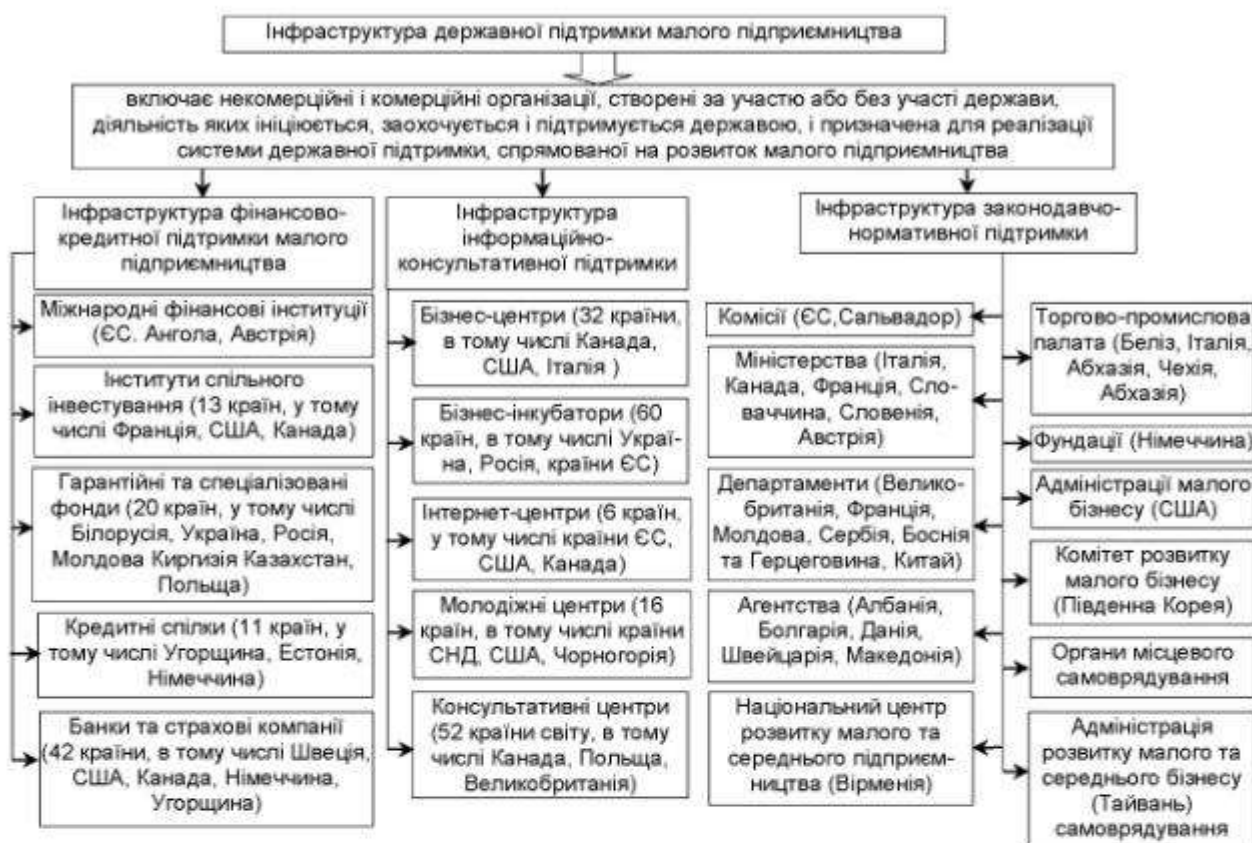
Інфраструктура державної підтримки малого підприємництва

включає некомерційні і комерційні організації, створені за участю або без участі держави, діяльність яких ініціюється, заохочується і підтримується державою, і призначена для реалізації системи державної підтримки, спрямованої на розвиток малого підприємництва

Інфраструктура фінансово-кредитної підтримки малого підприємництва

Міжнародні фінансові інституції (ЄС. Ангола, Австрія)

Інститути спільного інвестування (13 країн, у тому числі Франція, США, Канада)

Гарантійні та спеціалізовані фонди (20 країн, у тому числі Білорусія, Україна, Росія, Молдова Киргизія Казахстан, Польща)

Кредитні спілки (11 країн, у тому числі Угорщина, Естонія, Німеччина)

Банки та страхові компанії (42 країни, в тому числі Швеція, США, Канада, Німеччина, Угорщина)

Інфраструктура інформаційно-консультативної підтримки

Бізнес-центри (32 країни, в тому числі Канада, США, Італія )

Бізнес-інкубатори (60 країн, в тому числі Україна, Росія, країни ЄС)

Інтернет-центри (6 країн, у тому числі країни ЄС, США, Канада)

Молодіжні центри (16 країн, в тому числі країни СНД, США, Чорногорія)

Консультативні центри (52 країни світу, в тому числі Канада, Польща, Великобританія)

Інфраструктура законодавчо-нормативної підтримки

Комісії (ЄС,Сальвадор)

Міністерства (Італія, Канада, Франція, Словаччина, Словенія, Австрія)

Департаменти (Великобританія, Франція, Молдова, Сербія, Боснія та Герцеговина, Китай)

Агентства (Албанія, Болгарія, Данія, Швейцарія, Македонія)

Національний центр розвитку малого та середнього підприємництва (Вірменія)

Торгово-промислова палата (Беліз, Італія, Абхазія, Чехія, Абхазія)

Фундації (Німеччина)

Адміністрації малого бізнесу (США)

Комітет розвитку малого бізнесу (Південна Корея)

Органи місцевого самоврядування

Адміністрація розвитку малого та середнього бізнесу (Тайвань) самоврядування